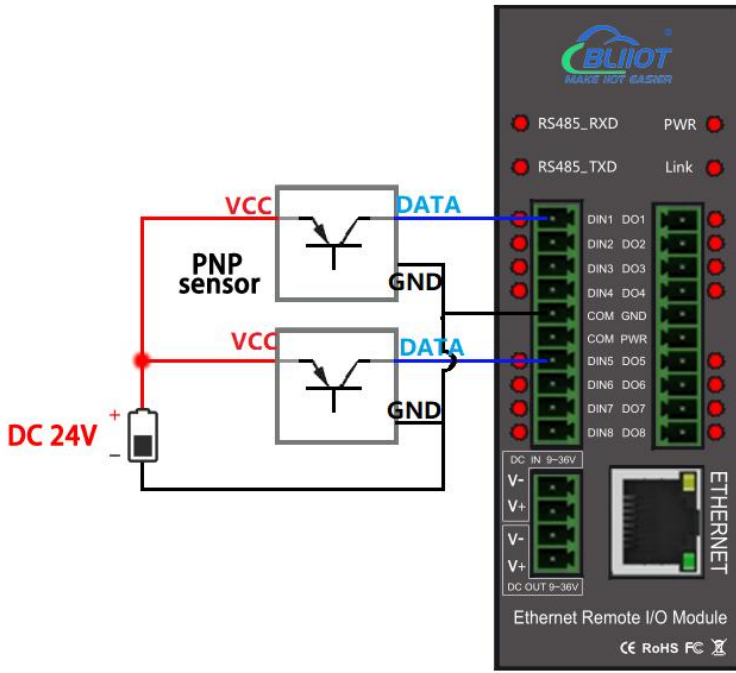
BLIIOT
MAKE IIOT EASIER

RS485_RXD
PWR
RS485_TXD
Link

VCC
DATA
PNP sensor
GND
VCC
DATA
GND

DC 24V
+
−

DIN1 DO1
DIN2 DO2
DIN3 DO3
DIN4 DO4
COM GND
COM PWR
DIN5 DO5
DIN6 DO6
DIN7 DO7
DIN8 DO8

DC IN 9~36V
V-
V+
V-
V+
DC OUT 9~36V

ETHERNET

Ethernet Remote I/O Module

CE RoHS FC